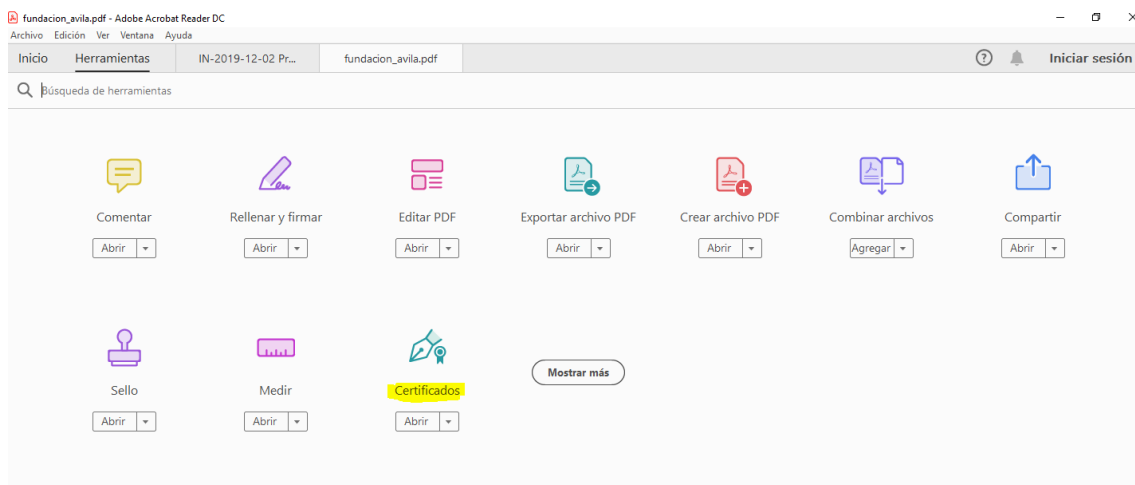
fundacion_avila.pdf - Adobe Acrobat Reader DC
Archivo Edición Ver Ventana Ayuda

Inicio Herramientas IN-2019-12-02 Pr... fundacion_avila.pdf

Iniciar sesión

Búsqueda de herramientas

Comentar
Abrir

Rellenar y firmar
Abrir

Editar PDF
Abrir

Exportar archivo PDF
Abrir

Crear archivo PDF
Abrir

Combinar archivos
Agregar

Compartir
Abrir

Sello
Abrir

Medir
Abrir

Certificados
Abrir

Mostrar más